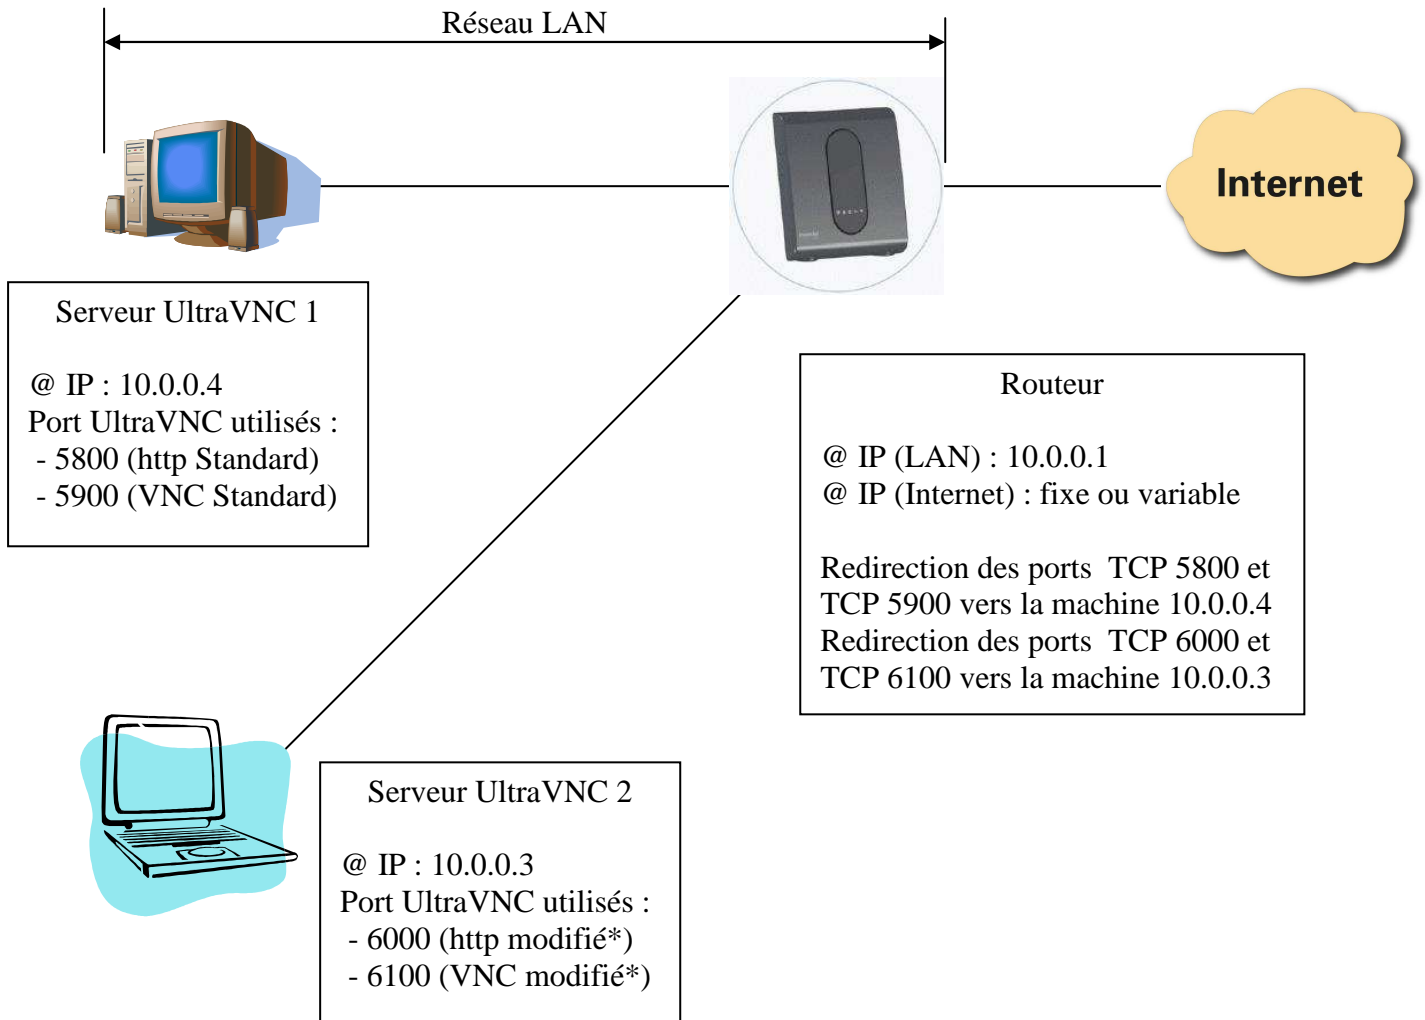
Réseau LAN

Internet

Serveur UltraVNC 1

@ IP : 10.0.0.4
Port UltraVNC utilisés :
- 5800 (http Standard)
- 5900 (VNC Standard)

Routeur

@ IP (LAN) : 10.0.0.1
@ IP (Internet) : fixe ou variable

Redirection des ports TCP 5800 et TCP 5900 vers la machine 10.0.0.4
Redirection des ports TCP 6000 et TCP 6100 vers la machine 10.0.0.3

Serveur UltraVNC 2

@ IP : 10.0.0.3
Port UltraVNC utilisés :
- 6000 (http modifié*)
- 6100 (VNC modifié*)